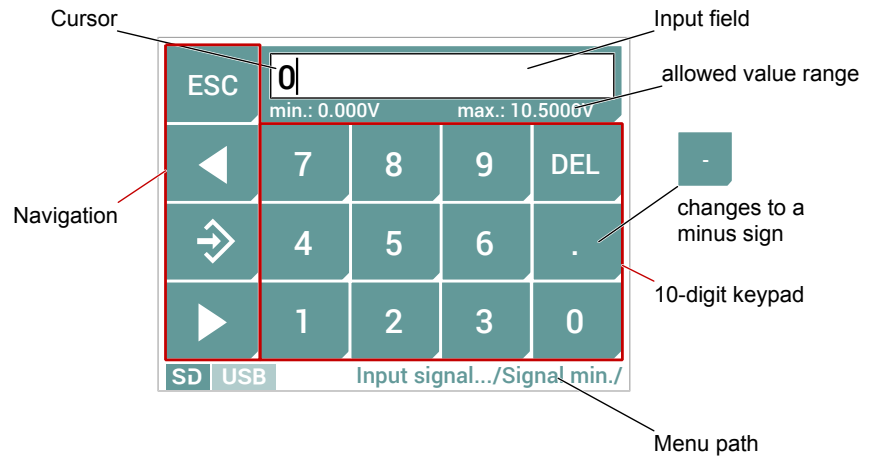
Cursor

Input field

ESC

0

min.: 0.000V

max.: 10.5000V

allowed value range

Navigation

7

8

9

DEL

-

changes to a minus sign

4

5

6

.

1

2

3

0

10-digit keypad

SD USB

Input signal.../Signal min./

Menu path